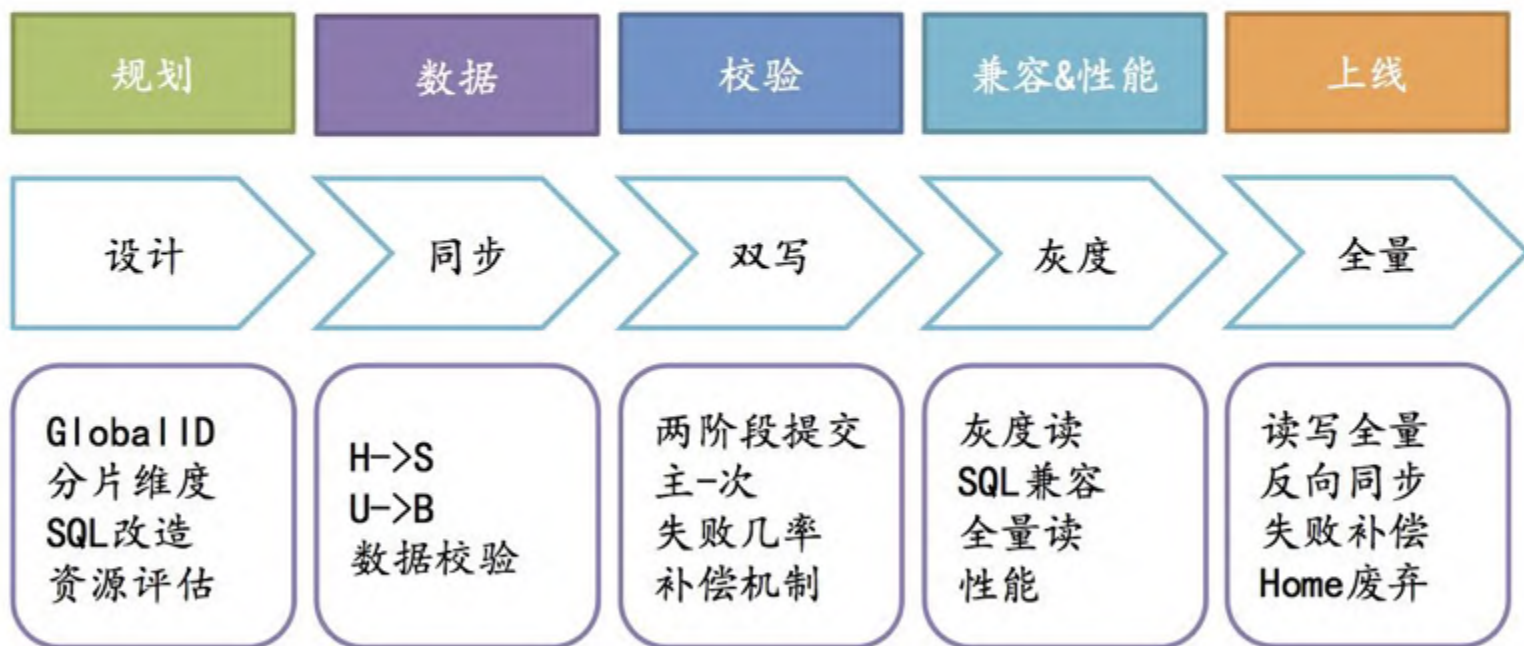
规划

设计

GlobalID
分片维度
SQL改造
资源评估

数据

同步

H->S
U->B
数据校验

校验

双写

两阶段提交
主-次
失败几率
补偿机制

兼容&性能

灰度

灰度读
SQL兼容
全量读
性能

上线

全量

读写全量
反向同步
失败补偿
Home废弃